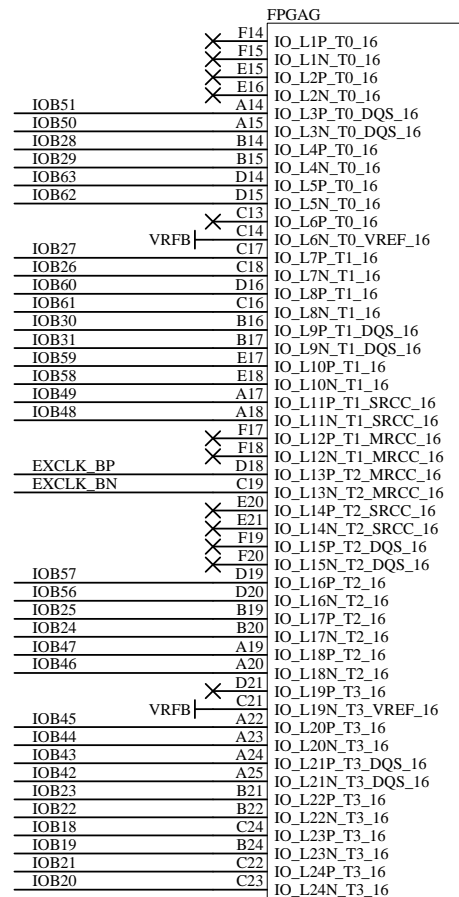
FPGAG

F14 IO_L1P_T0_16
F15 IO_L1N_T0_16
E15 IO_L2P_T0_16
E16 IO_L2N_T0_16
IOB51 A14 IO_L3P_T0_DQS_16
IOB50 A15 IO_L3N_T0_DQS_16
IOB28 B14 IO_L4P_T0_16
IOB29 B15 IO_L4N_T0_16
IOB63 D14 IO_L5P_T0_16
IOB62 D15 IO_L5N_T0_16
C13 IO_L6P_T0_16
VRFB C14 IO_L6N_T0_VREF_16
IOB27 C17 IO_L7P_T1_16
IOB26 C18 IO_L7N_T1_16
IOB60 D16 IO_L8P_T1_16
IOB61 C16 IO_L8N_T1_16
IOB30 B16 IO_L9P_T1_DQS_16
IOB31 B17 IO_L9N_T1_DQS_16
IOB59 E17 IO_L10P_T1_16
IOB58 E18 IO_L10N_T1_16
IOB49 A17 IO_L11P_T1_SRCC_16
IOB48 A18 IO_L11N_T1_SRCC_16
F17 IO_L12P_T1_MRCC_16
F18 IO_L12N_T1_MRCC_16
EXCLK_BP D18 IO_L13P_T2_MRCC_16
EXCLK_BN C19 IO_L13N_T2_MRCC_16
E20 IO_L14P_T2_SRCC_16
E21 IO_L14N_T2_SRCC_16
F19 IO_L15P_T2_DQS_16
F20 IO_L15N_T2_DQS_16
IOB57 D19 IO_L16P_T2_16
IOB56 D20 IO_L16N_T2_16
IOB25 B19 IO_L17P_T2_16
IOB24 B20 IO_L17N_T2_16
IOB47 A19 IO_L18P_T2_16
IOB46 A20 IO_L18N_T2_16
D21 IO_L19P_T3_16
VRFB C21 IO_L19N_T3_VREF_16
IOB45 A22 IO_L20P_T3_16
IOB44 A23 IO_L20N_T3_16
IOB43 A24 IO_L21P_T3_DQS_16
IOB42 A25 IO_L21N_T3_DQS_16
IOB23 B21 IO_L22P_T3_16
IOB22 B22 IO_L22N_T3_16
IOB18 C24 IO_L23P_T3_16
IOB19 B24 IO_L23N_T3_16
IOB21 C22 IO_L24P_T3_16
IOB20 C23 IO_L24N_T3_16